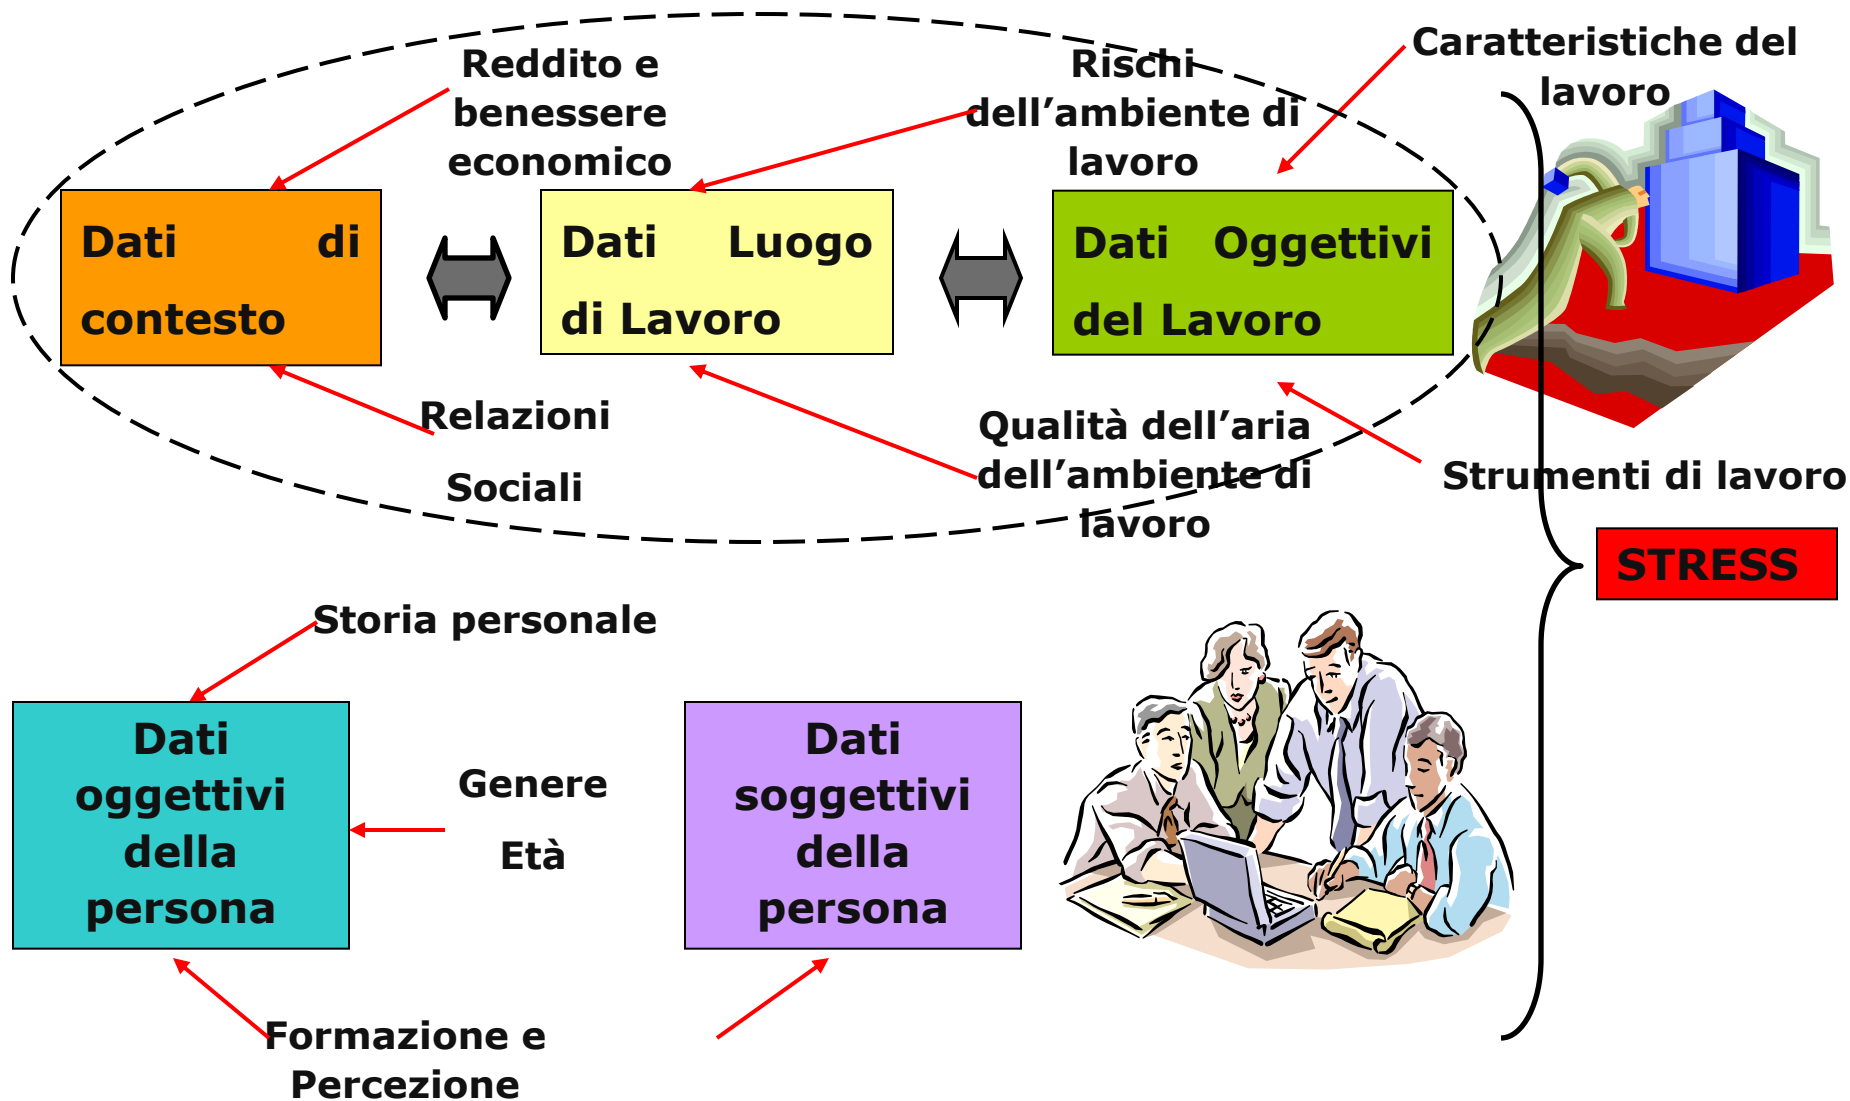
Reddito e benessere economico

Rischi dell’ambiente di lavoro

Caratteristiche del lavoro

Dati di contesto

Dati Luogo di Lavoro

Dati Oggettivi del Lavoro

Relazioni

Sociali

Qualità dell’aria dell’ambiente di lavoro

Strumenti di lavoro

STRESS

Storia personale

Dati oggettivi della persona

Genere

Età

Dati soggettivi della persona

Formazione e Percezione